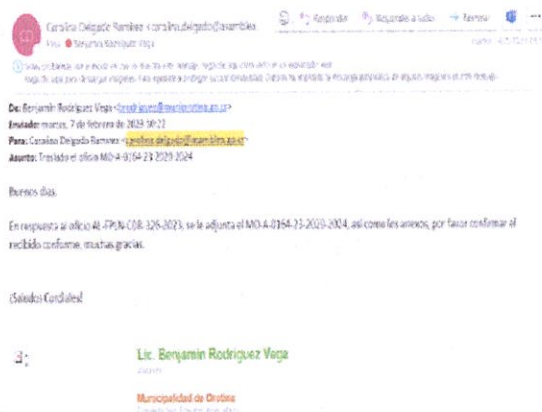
Carolina Delgado Ramírez <carolina.delgado@asamblea.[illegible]>
Para: Benjamín Rodríguez Vega
Responder | Responder a todos | Reenviar | ...
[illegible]

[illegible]

De: Benjamin Rodriguez Vega <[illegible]>
Enviado: martes, 7 de febrero de 2023 10:22
Para: Carolina Delgado Ramirez <carolina.delgado@asamblea.go.cr>
Asunto: Traslado el oficio MO-A-0164-23-2020-2024

Buenos días,

En respuesta al oficio AL-FPUN-COR-326-2023, se le adjunta el MO-A-0164-23-2020-2024, así como los anexos, por favor confirmar el recibido conforme, muchas gracias.

¡Saludos Cordiales!

Lic. Benjamin Rodriguez Vega
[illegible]

Municipalidad de Orotina
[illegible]